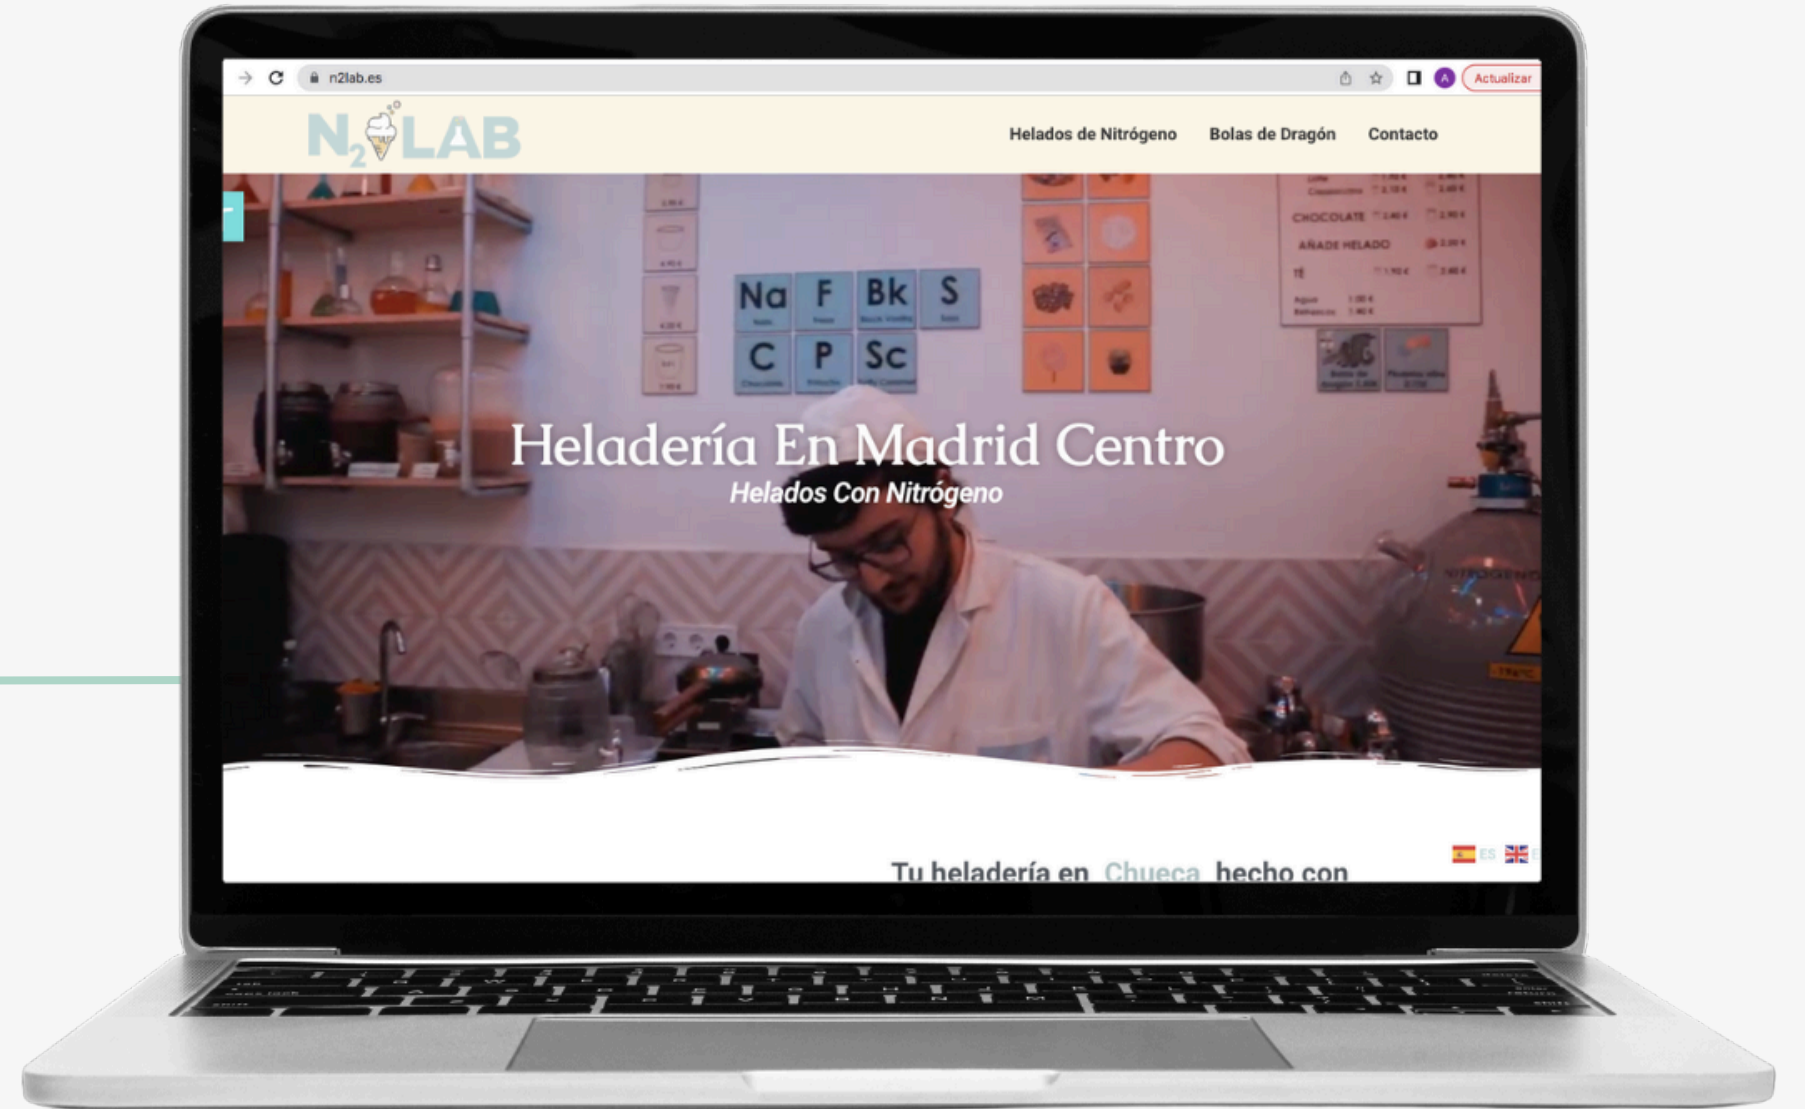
n2lab.es

Actualizar

$N_2$LAB

Helados de Nitrógeno Bolas de Dragón Contacto

Na F Bk S
C P Sc

CHOCOLATE
AÑADE HELADO

Heladería En Madrid Centro
Helados Con Nitrógeno

ES

Tu heladería en Chueca hecho con